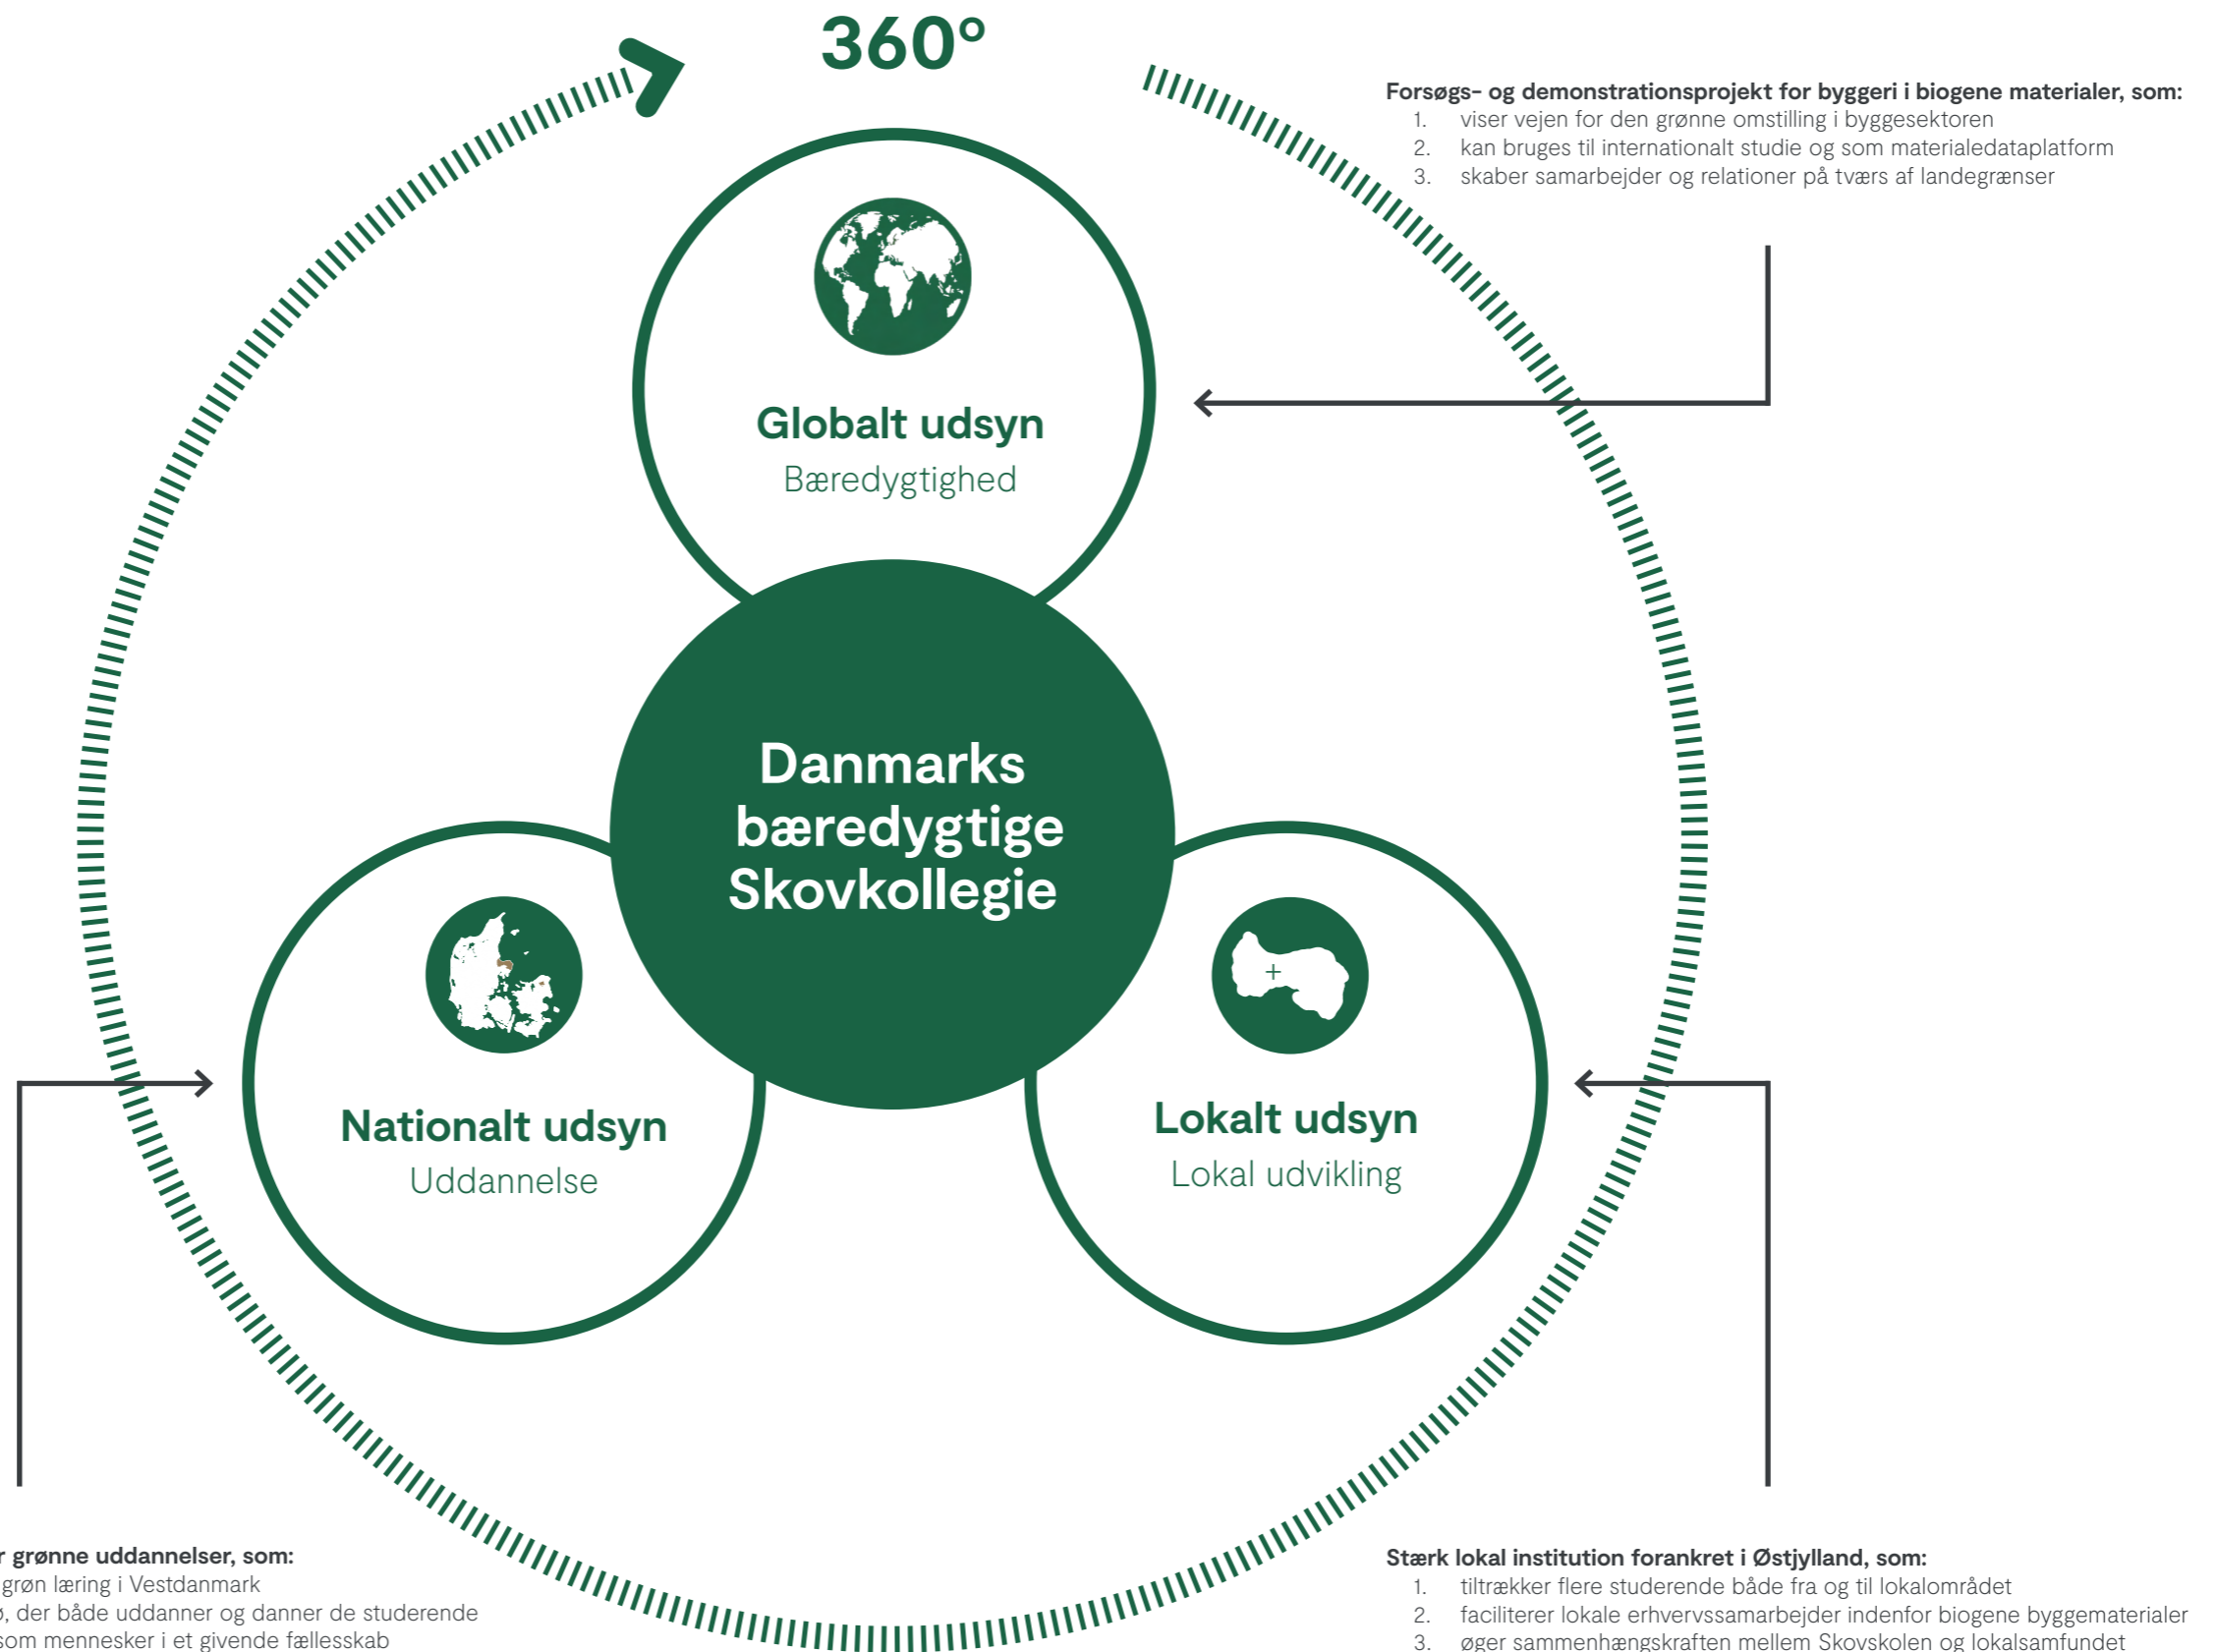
360°

Forsøgs- og demonstrationsprojekt for byggeri i biogene materialer, som:
1. viser vejen for den grønne omstilling i byggesektoren
2. kan bruges til internationalt studie og som materialedataplatform
3. skaber samarbejder og relationer på tværs af landegrænser

Globalt udsyn
Bæredygtighed

Danmarks bæredygtige Skovkollegie

Nationalt udsyn
Uddannelse

Lokalt udsyn
Lokal udvikling

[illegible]r grønne uddannelser, som:
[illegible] grøn læring i Vestdanmark
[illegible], der både uddanner og danner de studerende
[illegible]som mennesker i et givende fællesskab

Stærk lokal institution forankret i Østjylland, som:
1. tiltrækker flere studerende både fra og til lokalområdet
2. faciliterer lokale erhvervssamarbejder indenfor biogene byggematerialer
3. øger sammenhængskraften mellem Skovskolen og lokalsamfundet